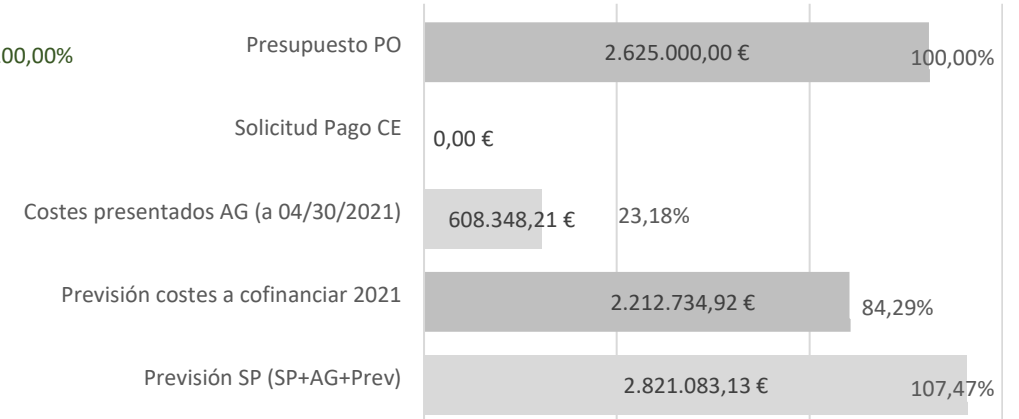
00,00%

Presupuesto PO 2.625.000,00 € 100,00%

Solicitud Pago CE 0,00 €

Costes presentados AG (a 04/30/2021) 608.348,21 € 23,18%

Previsión costes a cofinanciar 2021 2.212.734,92 € 84,29%

Previsión SP (SP+AG+Prev) 2.821.083,13 € 107,47%